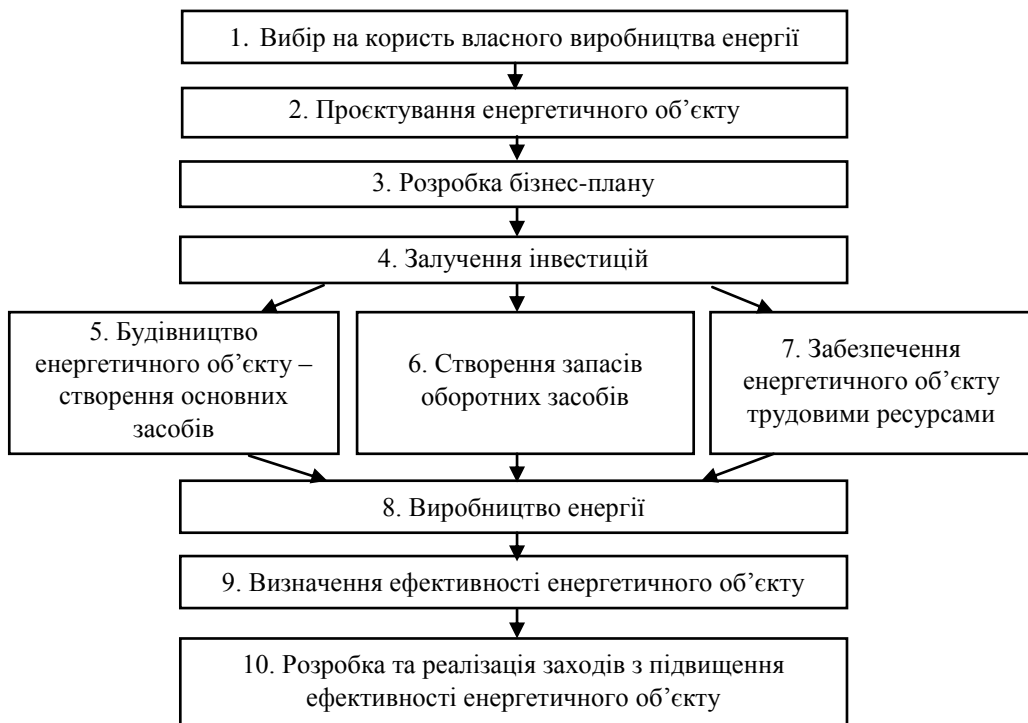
1. Вибір на користь власного виробництва енергії

2. Проєктування енергетичного об’єкту

3. Розробка бізнес-плану

4. Залучення інвестицій

5. Будівництво енергетичного об’єкту – створення основних засобів

6. Створення запасів оборотних засобів

7. Забезпечення енергетичного об’єкту трудовими ресурсами

8. Виробництво енергії

9. Визначення ефективності енергетичного об’єкту

10. Розробка та реалізація заходів з підвищення ефективності енергетичного об’єкту